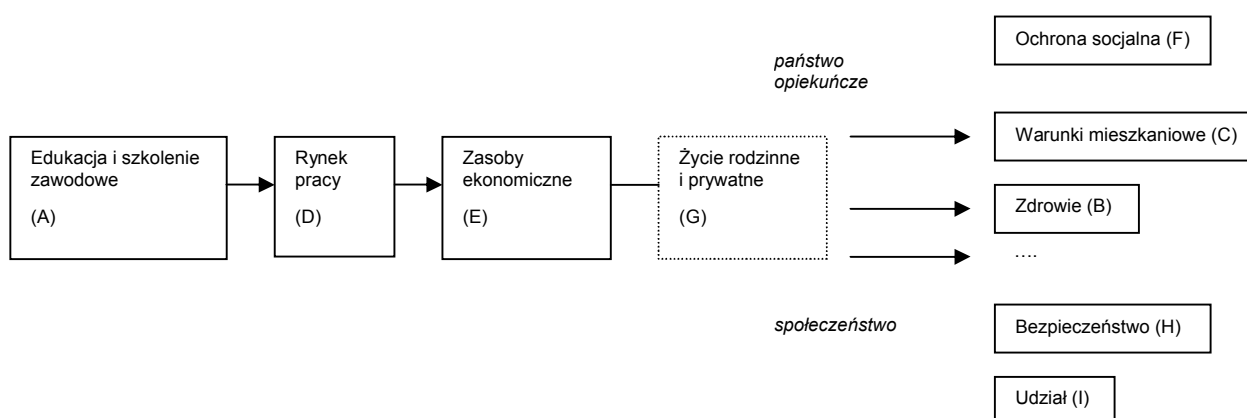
Ochrona socjalna (F)

państwo opiekuńcze

Edukacja i szkolenie zawodowe (A)

Rynek pracy (D)

Zasoby ekonomiczne (E)

Życie rodzinne i prywatne (G)

Warunki mieszkaniowe (C)

Zdrowie (B)

….

społeczeństwo

Bezpieczeństwo (H)

Udział (I)